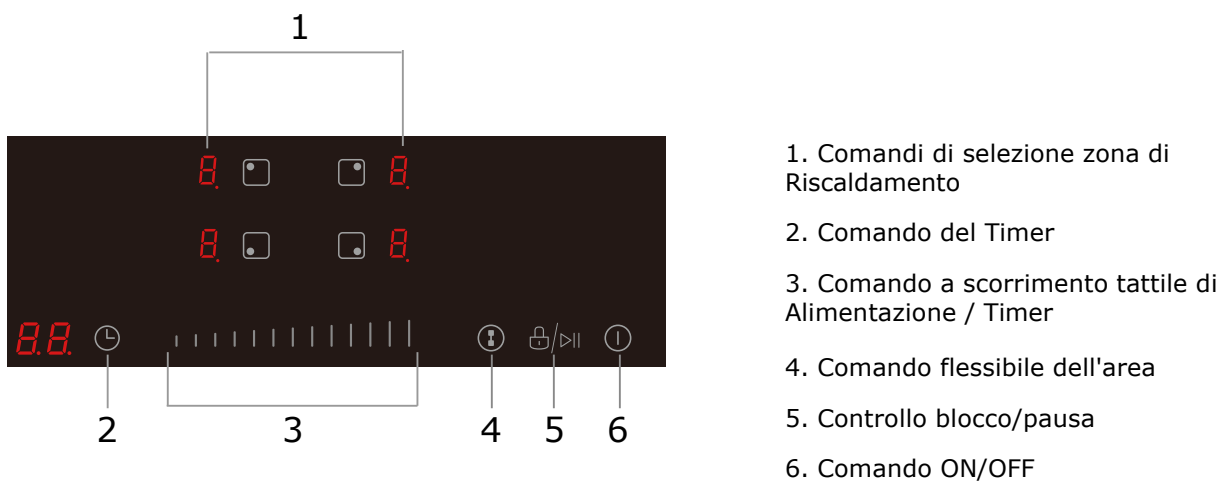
1

8. 8.

8. 8.

8.8.

2 3 4 5 6

1. Comandi di selezione zona di Riscaldamento

2. Comando del Timer

3. Comando a scorrimento tattile di Alimentazione / Timer

4. Comando flessibile dell'area

5. Controllo blocco/pausa

6. Comando ON/OFF